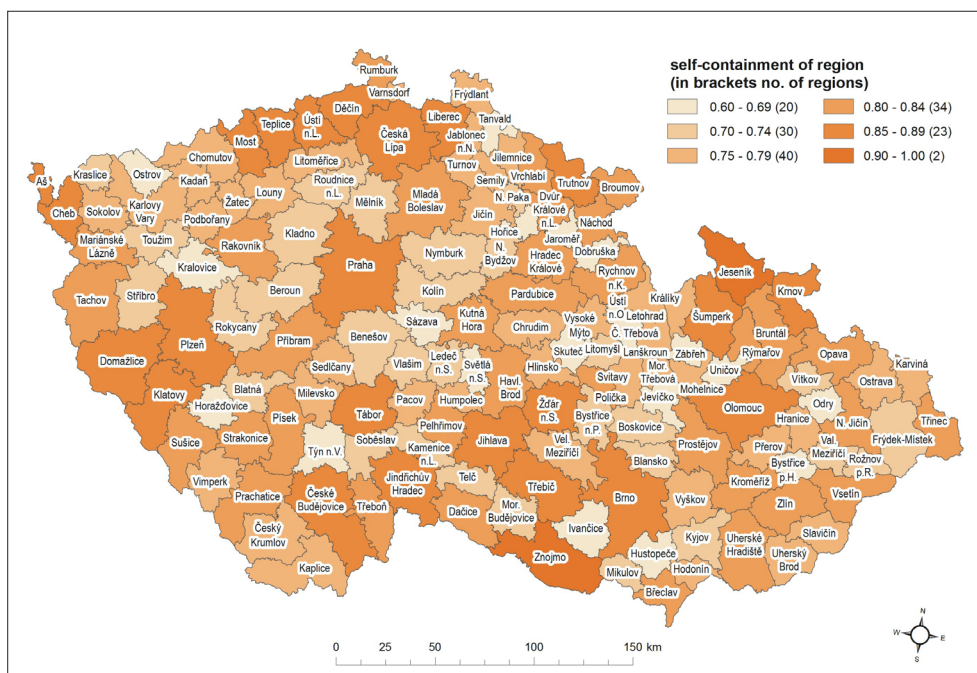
self-containment of region
(in brackets no. of regions)

0.60 - 0.69 (20)
0.70 - 0.74 (30)
0.75 - 0.79 (40)
0.80 - 0.84 (34)
0.85 - 0.89 (23)
0.90 - 1.00 (2)

Rumburk
Varnsdorf
Frýdlant
Děčín
Ústí n.L.
Teplice
Most
Česká Lípa
Liberec
Tanvald
Jablonec n.N.
Jilemnice
Vrchlabí
Trutnov
Broumov
Chomutov
Litoměřice
Turnov
Semily
Aš
Kraslice
Ostrov
Kadaň
Roudnice n.L.
Mělník
Mladá Boleslav
N. Paka
Dvůr Králové n.L.
Náchod
Cheb
Sokolov
Karlovy Vary
Žatec
Louny
Jičín
Hořice
Jaroměř
Dobruška
Mariánské Lázně
Toužim
Podbořany
Rakovník
Kladno
Nymburk
N. Bydžov
Hradec Králové
Rychnov n.K.
Kralovice
Praha
Jeseník
Krnov
Tachov
Stříbro
Beroun
Kolín
Pardubice
Ústí n.O.
Králiky
Letohrad
Rokycany
Sázava
Kutná Hora
Chrudim
Vysoké Mýto
Č. Třebová
Šumperk
Bruntál
Příbram
Benešov
Lanškroun
Rýmařov
Opava
Karviná
Domažlice
Plzeň
Sedlčany
Vlašim
Ledeč n.S.
Světlá n.S.
Havl. Brod
Hlinsko
Skuteč
Litomyšl
Zábřeh
Mor. Třebová
Uničov
Vítkov
Ostrava
Blatná
Milevsko
Svitavy
Mohelnice
Odry
Klatovy
Horažďovice
Pacov
Humpolec
Žďár n.S.
Polička
Jevíčko
Olomouc
Hranice
N. Jičín
Třinec
Tábor
Pelhřimov
Bystřice n.P.
Boskovice
Frýdek-Místek
Sušice
Strakonice
Písek
Týn n.V.
Soběslav
Kamenice n.L.
Jihlava
Vel. Meziříčí
Prostějov
Přerov
Val. Meziříčí
Rožnov p.R.
Blansko
Bystřice p.H.
Vimperk
Prachatice
České Budějovice
Jindřichův Hradec
Telč
Třebíč
Kroměříž
Vsetín
Třeboň
Brno
Vyškov
Zlín
Český Krumlov
Dačice
Mor. Budějovice
Ivančice
Kyjov
Uherské Hradiště
Slavičín
Znojmo
Hustopeče
Uherský Brod
Kaplice
Mikulov
Hodonín
Břeclav

0 25 50 100 150 km

N
W E
S